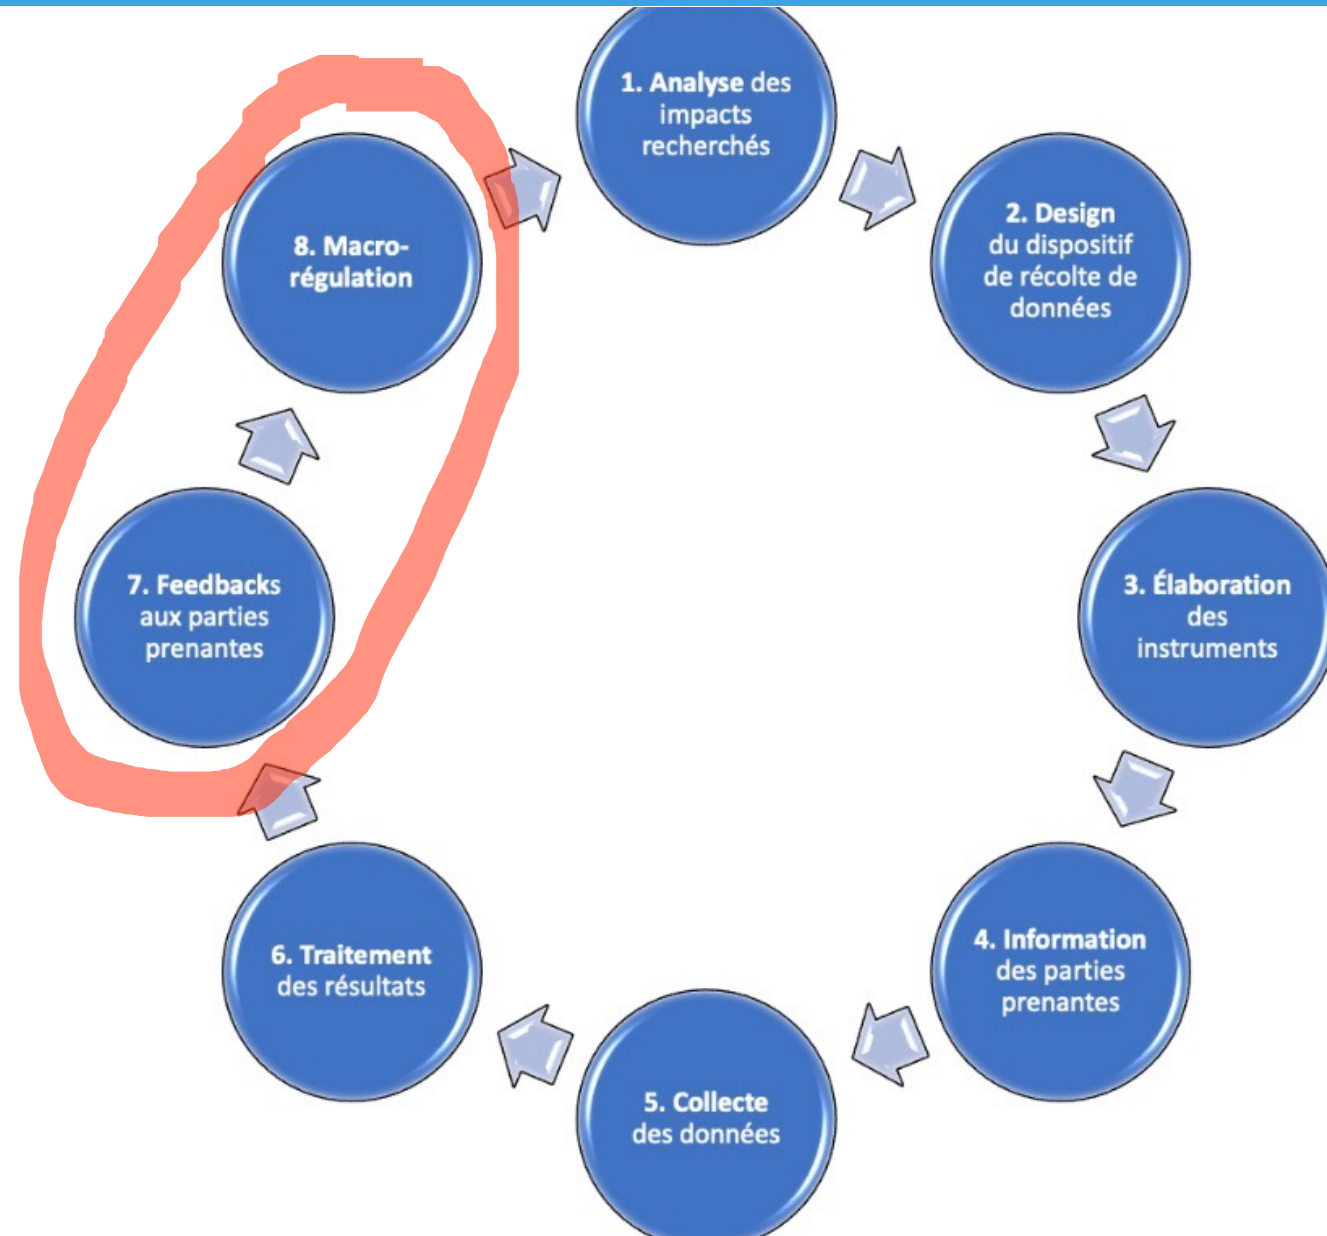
1. Analyse des impacts recherchés

2. Design du dispositif de récolte de données

3. Élaboration des instruments

4. Information des parties prenantes

5. Collecte des données

6. Traitement des résultats

7. Feedbacks aux parties prenantes

8. Macro-régulation